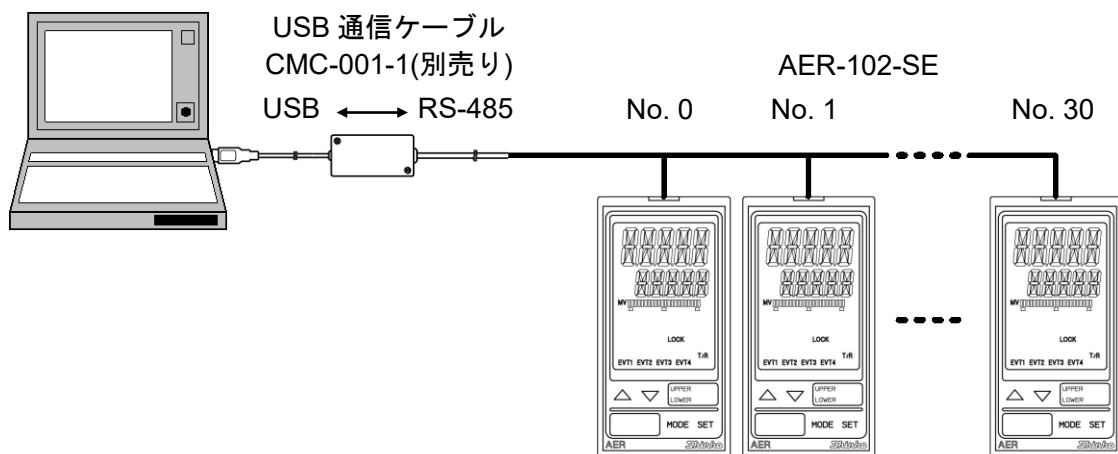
USB 通信ケーブル
CMC-001-1(別売り)

USB ⟷ RS-485

AER-102-SE

No. 0

No. 1

No. 30

MV

LOCK

T/R

EVT1 EVT2 EVT3 EVT4

UPPER
LOWER

MODE SET

AER

Shinko

MV

LOCK

T/R

EVT1 EVT2 EVT3 EVT4

UPPER
LOWER

MODE SET

AER

Shinko

MV

LOCK

T/R

EVT1 EVT2 EVT3 EVT4

UPPER
LOWER

MODE SET

AER

Shinko